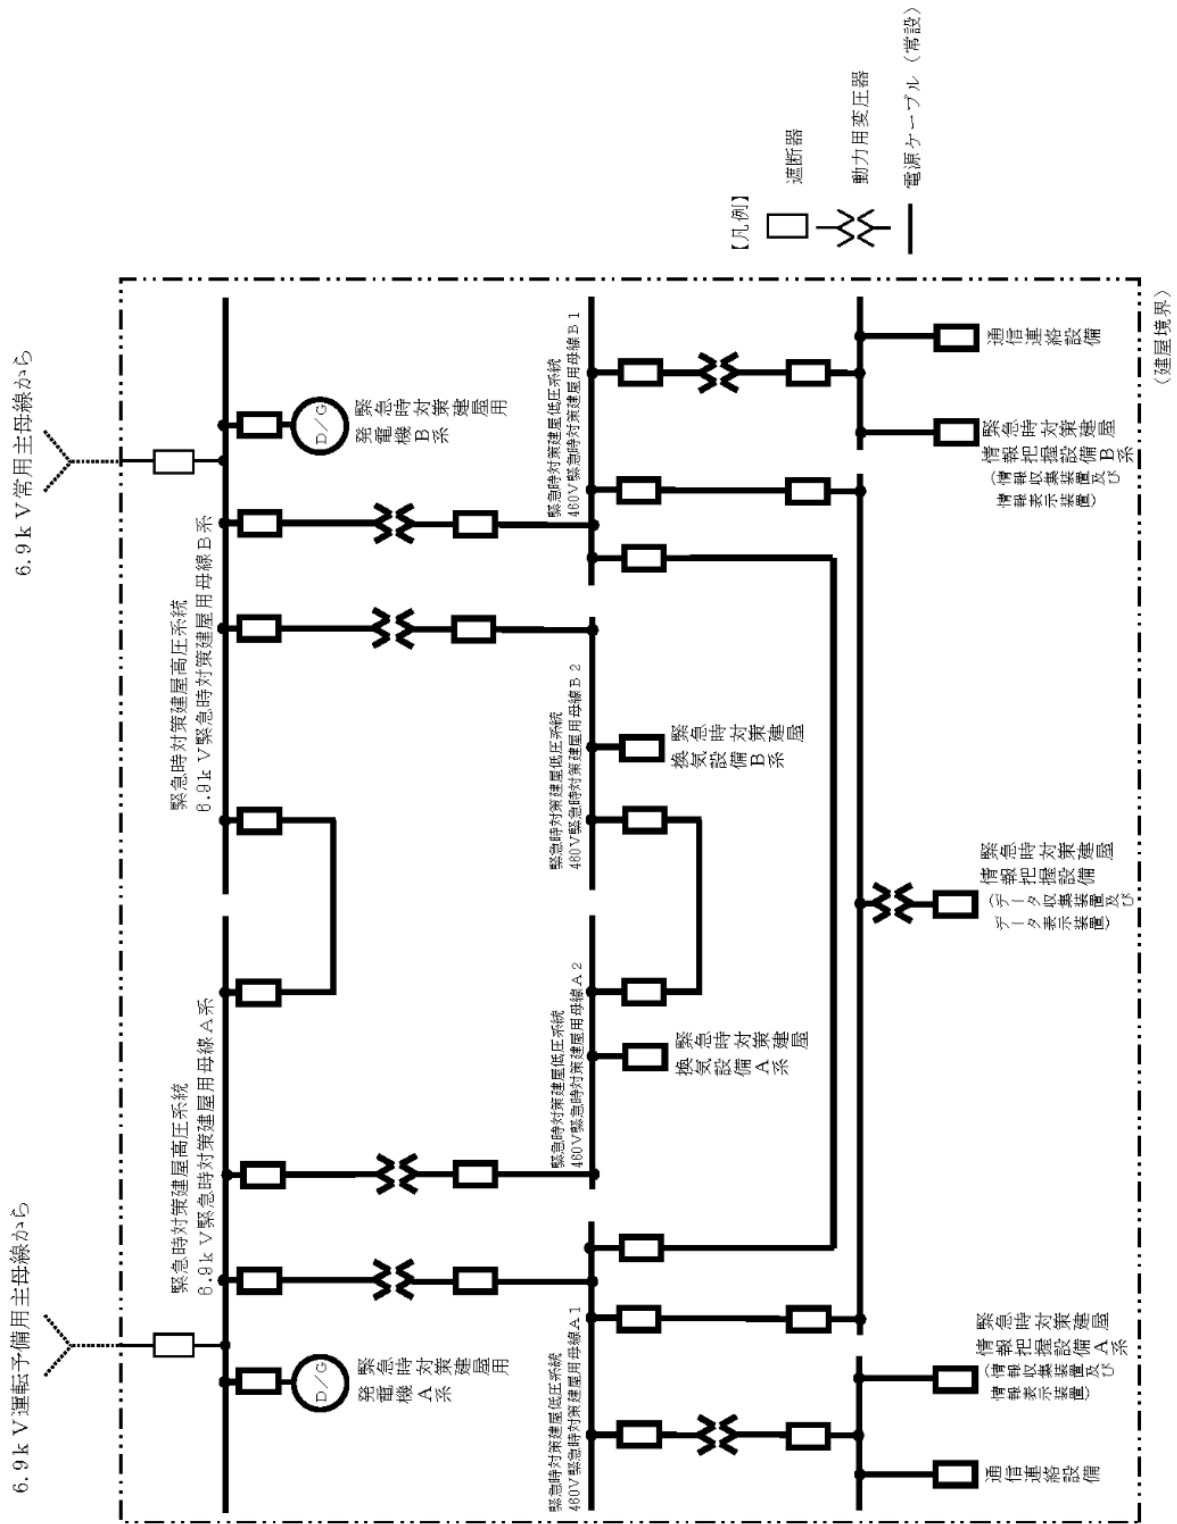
6.9ｋＶ常用主母線から

6.9ｋＶ運転予備用主母線から

【凡例】
遮断器
動力用変圧器
電源ケーブル（常設）

D/G
緊急時対策建屋用発電機Ｂ系

D/G
緊急時対策建屋用発電機Ａ系

緊急時対策建屋高圧系統
6.9ｋＶ緊急時対策建屋用母線Ｂ系

緊急時対策建屋高圧系統
6.9ｋＶ緊急時対策建屋用母線Ａ系

緊急時対策建屋低圧系統
460Ｖ緊急時対策建屋用母線Ｂ１

緊急時対策建屋低圧系統
460Ｖ緊急時対策建屋用母線Ｂ２

緊急時対策建屋低圧系統
460Ｖ緊急時対策建屋用母線Ａ２

緊急時対策建屋低圧系統
460Ｖ緊急時対策建屋用母線Ａ１

緊急時対策建屋換気設備Ｂ系

緊急時対策建屋換気設備Ａ系

通信連絡設備

緊急時対策建屋情報把握設備Ｂ系（情報収集装置及び情報表示装置）

緊急時対策建屋情報把握設備（データ収集装置及びデータ表示装置）

緊急時対策建屋情報把握設備Ａ系（情報収集装置及び情報表示装置）

通信連絡設備

（建屋境界）